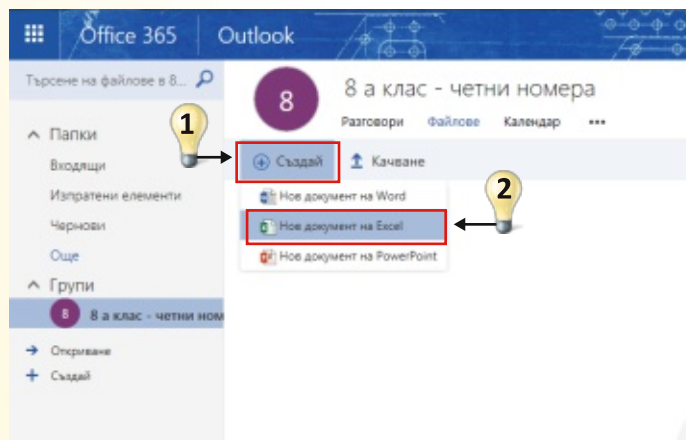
Office 365 | Outlook

Търсене на файлове в 8...

^ Папки
Входящи
Изпратени елементи
Чернови
Още
^ Групи
8 а клас - четни ном
→ Откриване
+ Създай

8
8 а клас - четни номера
Разговори Файлове Календар •••

1
⊕ Създай ↑ Качване

2
Нов документ на Word
Нов документ на Excel
Нов документ на PowerPoint